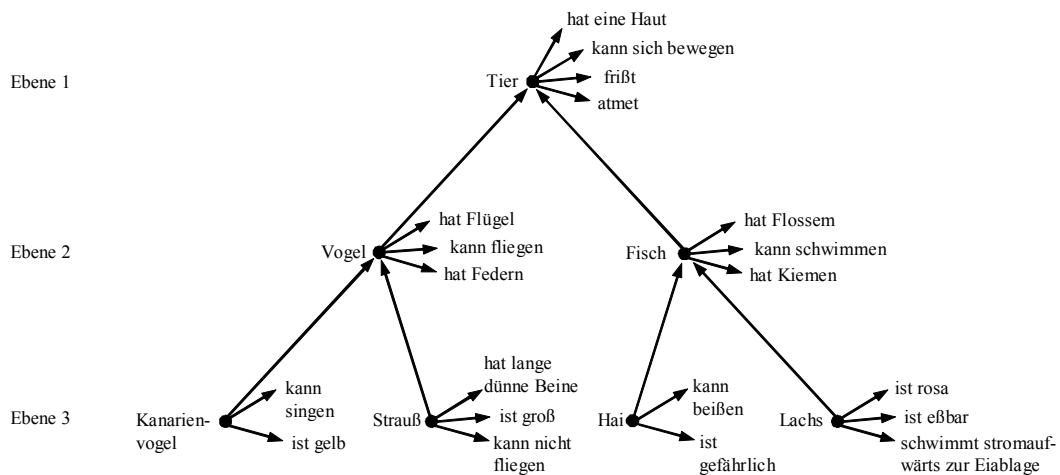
Ebene 1

Tier
hat eine Haut
kann sich bewegen
frißt
atmet

Ebene 2

Vogel
hat Flügel
kann fliegen
hat Federn

Fisch
hat Flossem
kann schwimmen
hat Kiemen

Ebene 3

Kanarienvogel
kann singen
ist gelb

Strauß
hat lange dünne Beine
ist groß
kann nicht fliegen

Hai
kann beißen
ist gefährlich

Lachs
ist rosa
ist eßbar
schwimmt stromaufwärts zur Eiablage